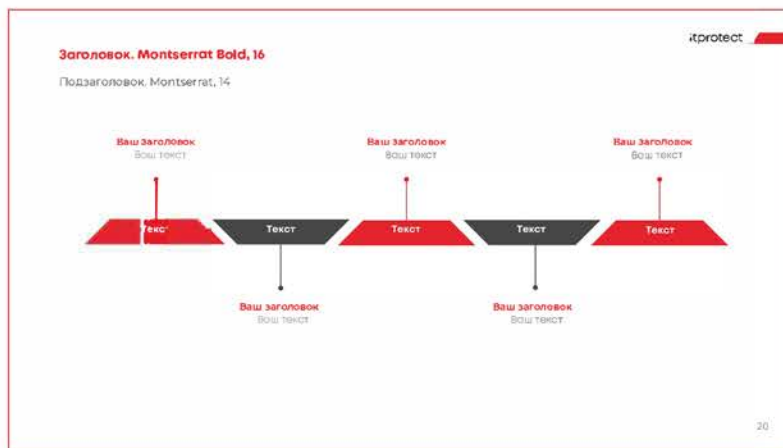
Заголовок. Montserrat Bold, 16

Подзаголовок. Montserrat, 14

itprotect

Ваш заголовок
Ваш текст

Ваш заголовок
Ваш текст

Ваш заголовок
Ваш текст

Текст

Текст

Текст

Текст

Текст

Ваш заголовок
Ваш текст

Ваш заголовок
Ваш текст

20